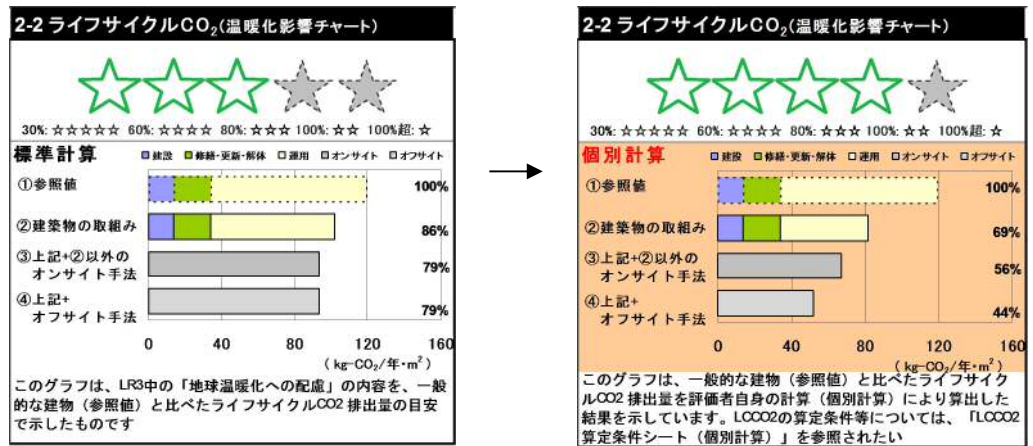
2-2 ライフサイクル$CO_2$(温暖化影響チャート)

30%: ☆☆☆☆☆ 60%: ☆☆☆☆ 80%: ☆☆☆ 100%: ☆☆ 100%超: ☆

標準計算

建設 修繕・更新・解体 運用 オンサイト オフサイト

①参照値 100%

②建築物の取組み 86%

③上記+②以外の オンサイト手法 79%

④上記+ オフサイト手法 79%

0 40 80 120 160

(kg-$CO_2$/年・$m^2$)

このグラフは、LR3中の「地球温暖化への配慮」の内容を、一般的な建物(参照値)と比べたライフサイクルCO2 排出量の目安で示したものです

2-2 ライフサイクル$CO_2$(温暖化影響チャート)

30%: ☆☆☆☆☆ 60%: ☆☆☆☆ 80%: ☆☆☆ 100%: ☆☆ 100%超: ☆

個別計算

建設 修繕・更新・解体 運用 オンサイト オフサイト

①参照値 100%

②建築物の取組み 69%

③上記+②以外の オンサイト手法 56%

④上記+ オフサイト手法 44%

0 40 80 120 160

(kg-$CO_2$/年・$m^2$)

このグラフは、一般的な建物(参照値)と比べたライフサイクルCO2 排出量を評価者自身の計算(個別計算)により算出した結果を示しています。LCCO2の算定条件等については、「LCCO2算定条件シート(個別計算)」を参照されたい